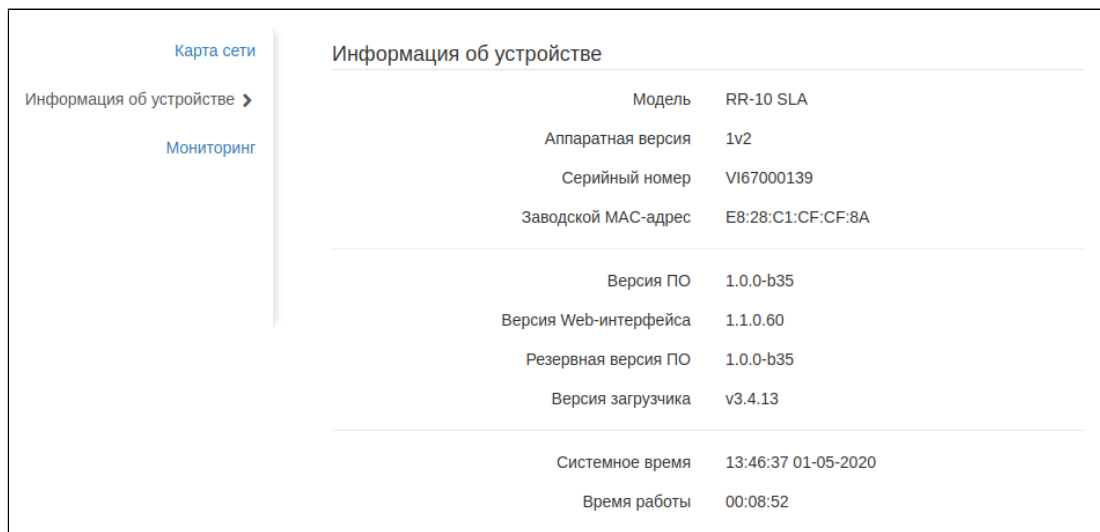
Карта сети

Информация об устройстве >

Мониторинг

Информация об устройстве

Модель RR-10 SLA

Аппаратная версия 1v2

Серийный номер VI67000139

Заводской MAC-адрес E8:28:C1:CF:CF:8A

Версия ПО 1.0.0-b35

Версия Web-интерфейса 1.1.0.60

Резервная версия ПО 1.0.0-b35

Версия загрузчика v3.4.13

Системное время 13:46:37 01-05-2020

Время работы 00:08:52